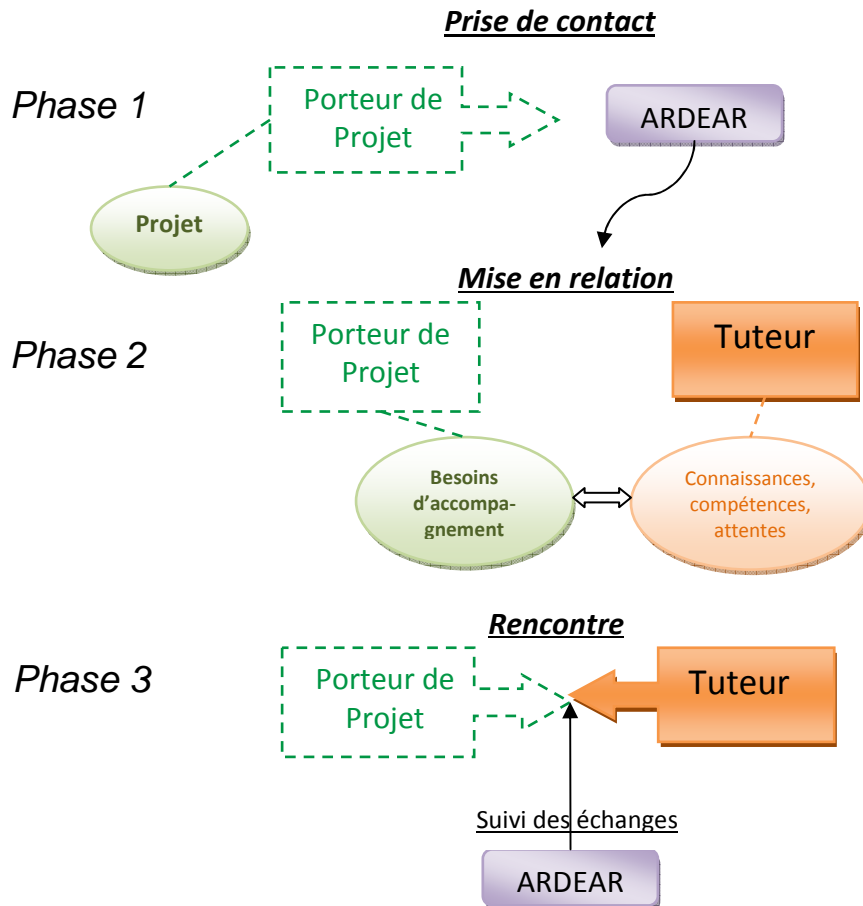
Prise de contact

Phase 1

Porteur de Projet

ARDEAR

Projet

Mise en relation

Phase 2

Porteur de Projet

Tuteur

Besoins d'accompagnement

Connaissances, compétences, attentes

Rencontre

Phase 3

Porteur de Projet

Tuteur

Suivi des échanges

ARDEAR